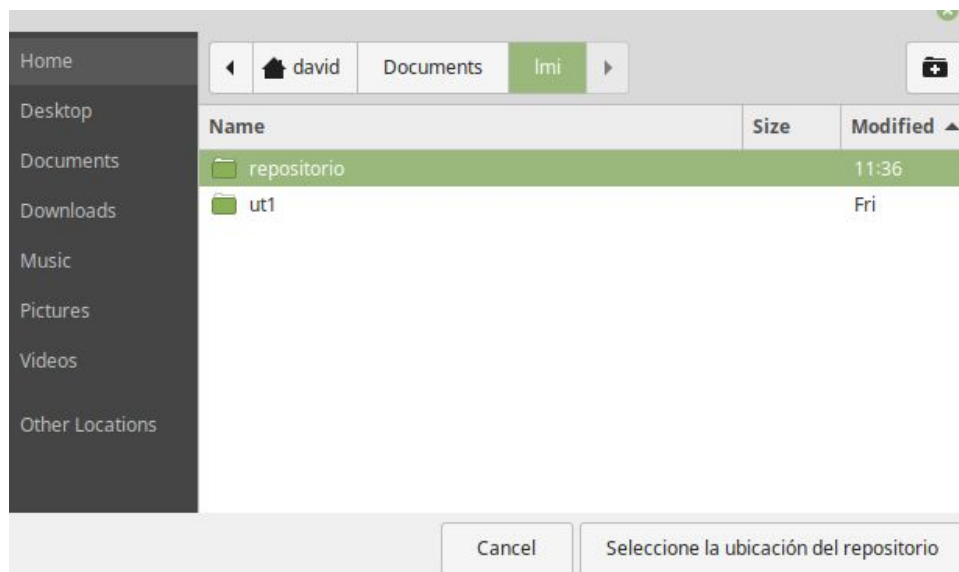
Home
Desktop
Documents
Downloads
Music
Pictures
Videos
Other Locations

david Documents lmi

| Name | Size | Modified |
|---|---|---|
| repositorio | | 11:36 |
| ut1 | | Fri |

Cancel
Seleccione la ubicación del repositorio